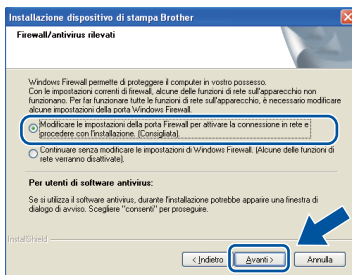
Installazione dispositivo di stampa Brother

Firewall/antivirus rilevati

Windows Firewall permette di proteggere il computer in vostro possesso. Con le impostazioni correnti di firewall, alcune delle funzioni di rete sull'apparecchio non funzionano. Per far funzionare tutte le funzioni di rete sull'apparecchio, è necessario modificare alcune impostazioni della porta Windows Firewall.

Modificare le impostazioni della porta Firewall per attivare la connessione in rete e procedere con l'installazione. (Consigliata)

Continuare senza modificare le impostazioni di Windows Firewall. (Alcune delle funzioni di rete verranno disattivate).

Per utenti di software antivirus:

Se si utilizza il software antivirus, durante l'installazione potrebbe apparire una finestra di dialogo di avviso. Scegliere "consenti" per proseguire.

InstallShield

< Indietro

Avanti >

Annulla